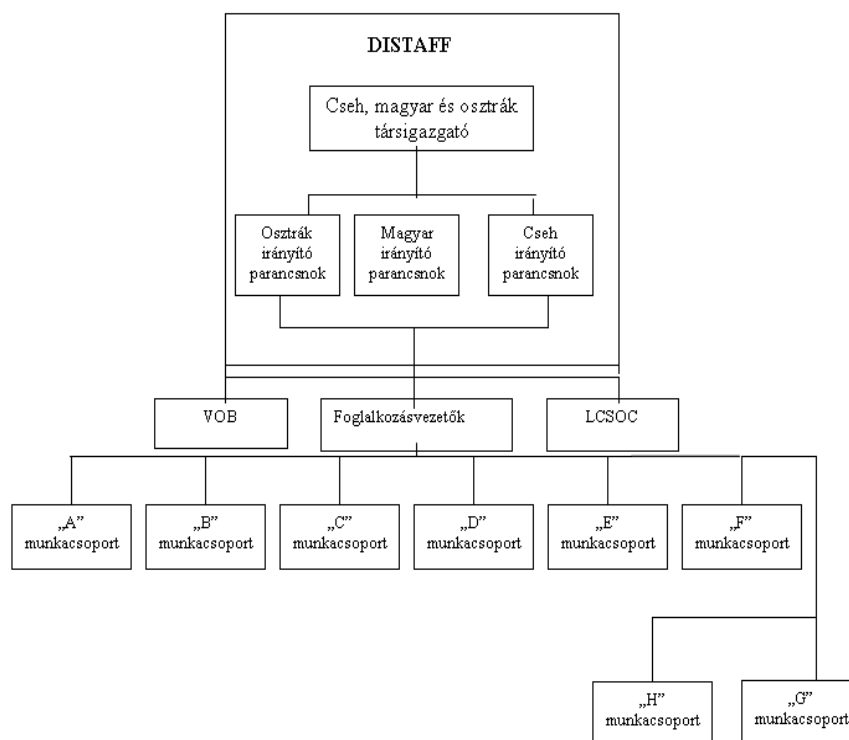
DISTAFF

Cseh, magyar és osztrák társigazgató

Osztrák irányító parancsnok

Magyar irányító parancsnok

Cseh irányító parancsnok

VOB

Foglalkozásvezetők

LCSOC

„A” munkacsoport

„B” munkacsoport

„C” munkacsoport

„D” munkacsoport

„E” munkacsoport

„F” munkacsoport

„H” munkacsoport

„G” munkacsoport